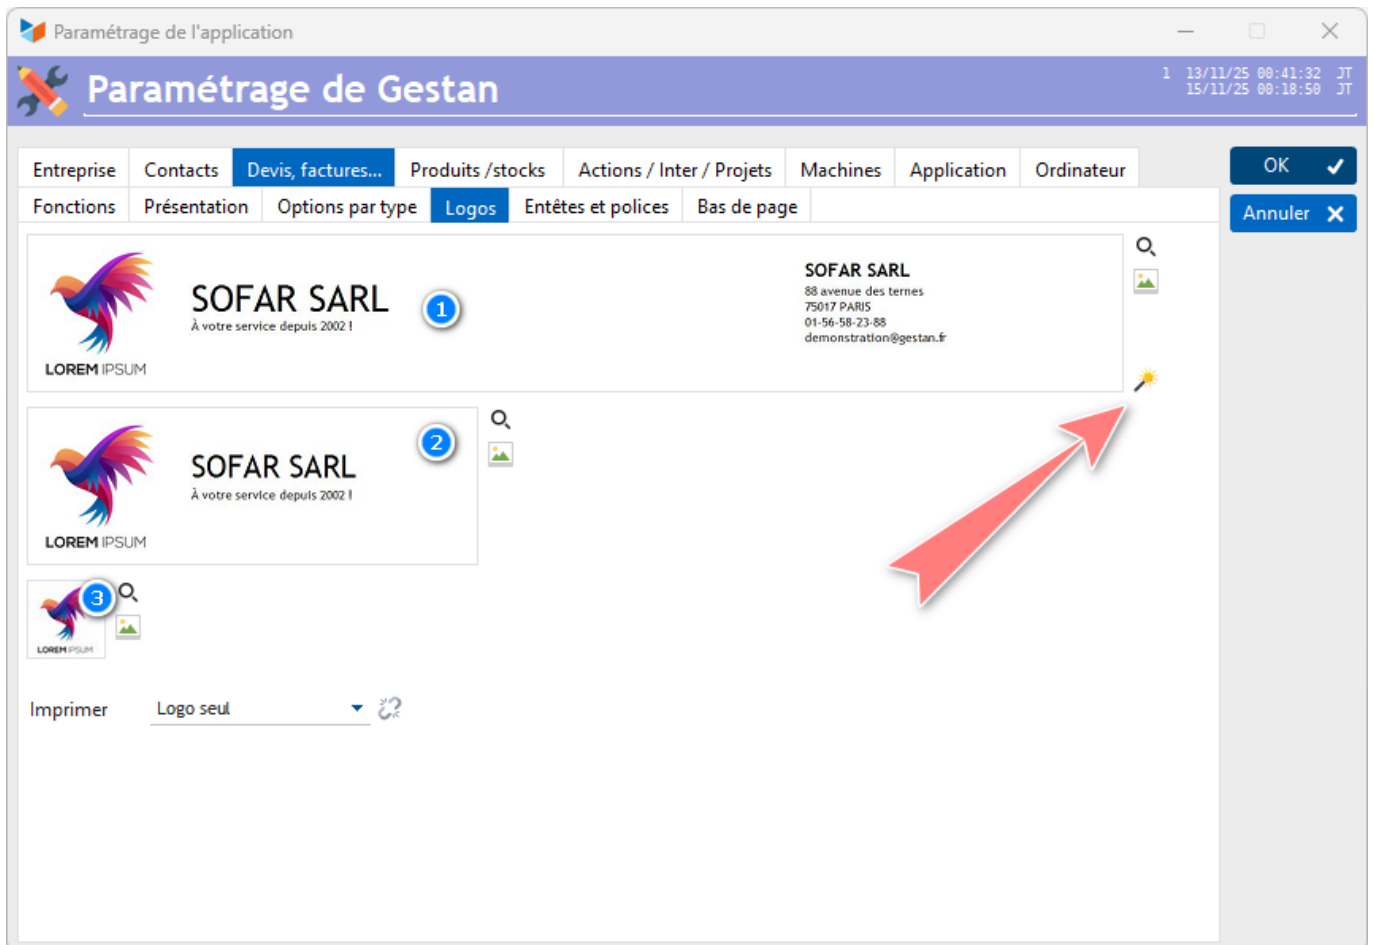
Paramétrage de l'application

Paramétrage de Gestan

1 13/11/25 00:41:32 JT
15/11/25 00:18:50 JT

Entreprise | Contacts | Devis, factures... | Produits /stocks | Actions / Inter / Projets | Machines | Application | Ordinateur

Fonctions | Présentation | Options par type | Logos | Entêtes et polices | Bas de page

OK
Annuler

LOREM IPSUM
SOFAR SARL
À votre service depuis 2002 !
1

SOFAR SARL
88 avenue des ternes
75017 PARIS
01-56-58-23-88
demonstration@gestan.fr

LOREM IPSUM
SOFAR SARL
À votre service depuis 2002 !
2

LOREM IPSUM
3

Imprimer
Logo seul